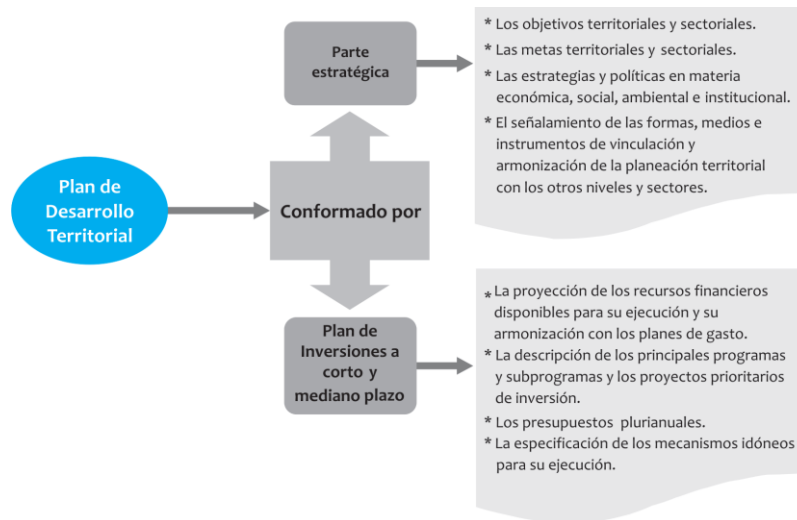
Plan de Desarrollo Territorial

Conformado por

Parte estratégica

* Los objetivos territoriales y sectoriales.
* Las metas territoriales y sectoriales.
* Las estrategias y políticas en materia económica, social, ambiental e institucional.
* El señalamiento de las formas, medios e instrumentos de vinculación y armonización de la planeación territorial con los otros niveles y sectores.

Plan de Inversiones a corto y mediano plazo

* La proyección de los recursos financieros disponibles para su ejecución y su armonización con los planes de gasto.
* La descripción de los principales programas y subprogramas y los proyectos prioritarios de inversión.
* Los presupuestos plurianuales.
* La especificación de los mecanismos idóneos para su ejecución.